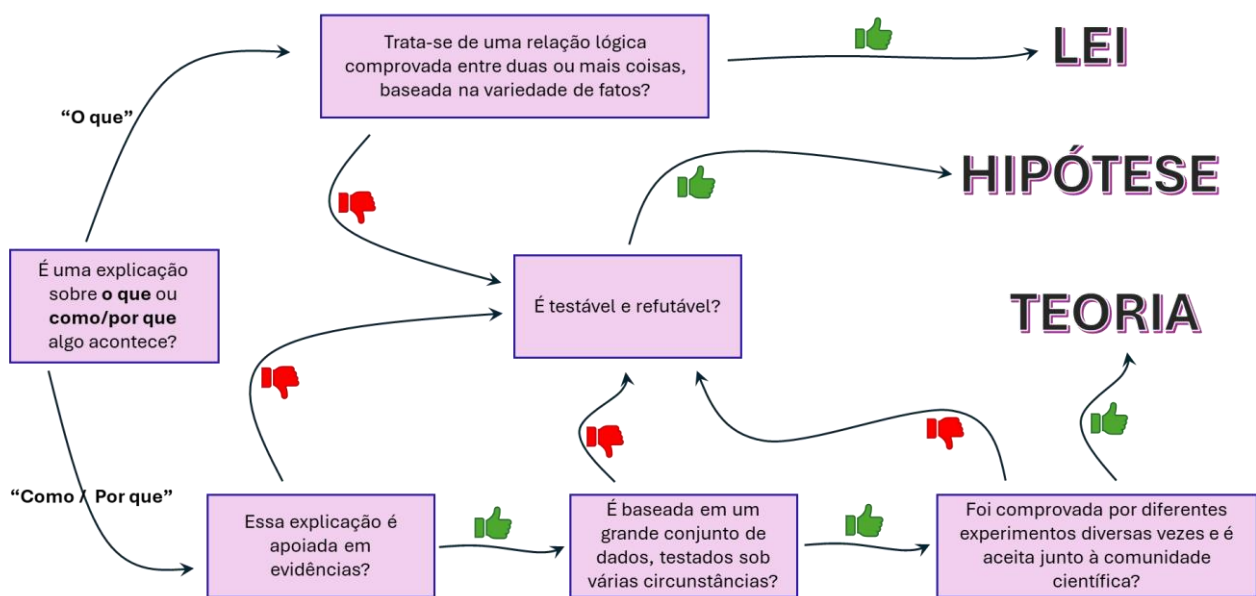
Trata-se de uma relação lógica comprovada entre duas ou mais coisas, baseada na variedade de fatos?

LEI

HIPÓTESE

"O que"

É testável e refutável?

É uma explicação sobre **o que** ou **como/por que** algo acontece?

TEORIA

"Como / Por que"

Essa explicação é apoiada em evidências?

É baseada em um grande conjunto de dados, testados sob várias circunstâncias?

Foi comprovada por diferentes experimentos diversas vezes e é aceita junto à comunidade científica?